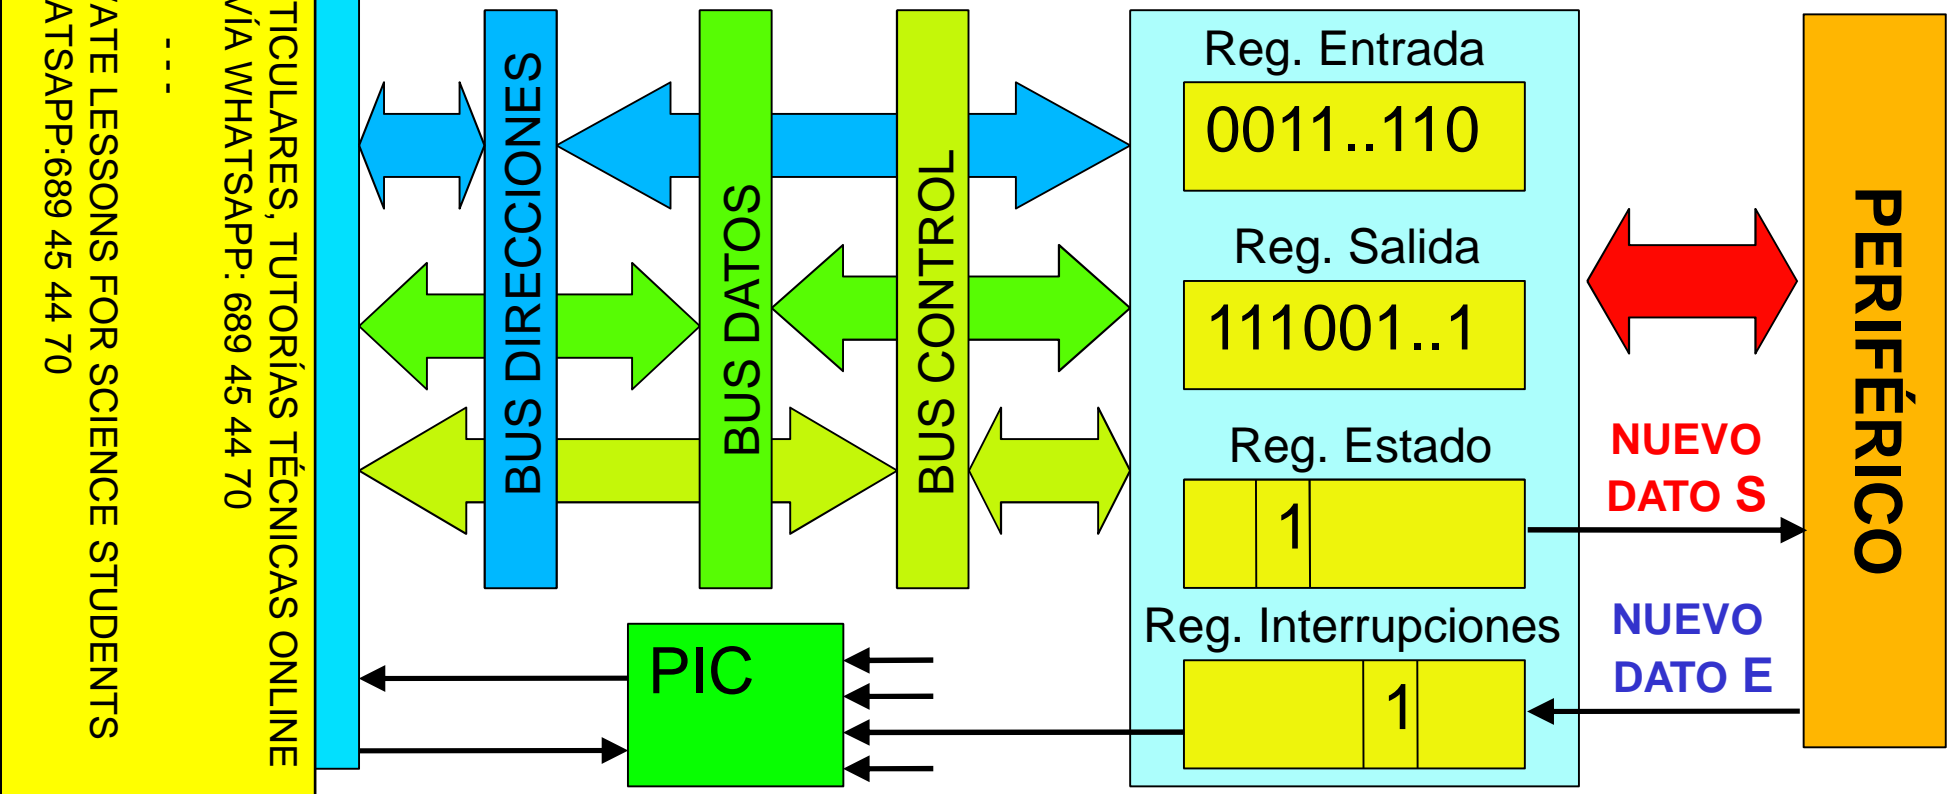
TICULARES, TUTORÍAS TÉCNICAS ONLINE
VÍA WHATSAPP: 689 45 44 70

- - -

ATE LESSONS FOR SCIENCE STUDENTS
ATSAPP:689 45 44 70

BUS DIRECCIONES

BUS DATOS

BUS CONTROL

Reg. Entrada
0011..110

Reg. Salida
111001..1

Reg. Estado
1

Reg. Interrupciones
1

PIC

NUEVO
DATO S

NUEVO
DATO E

PERIFÉRICO